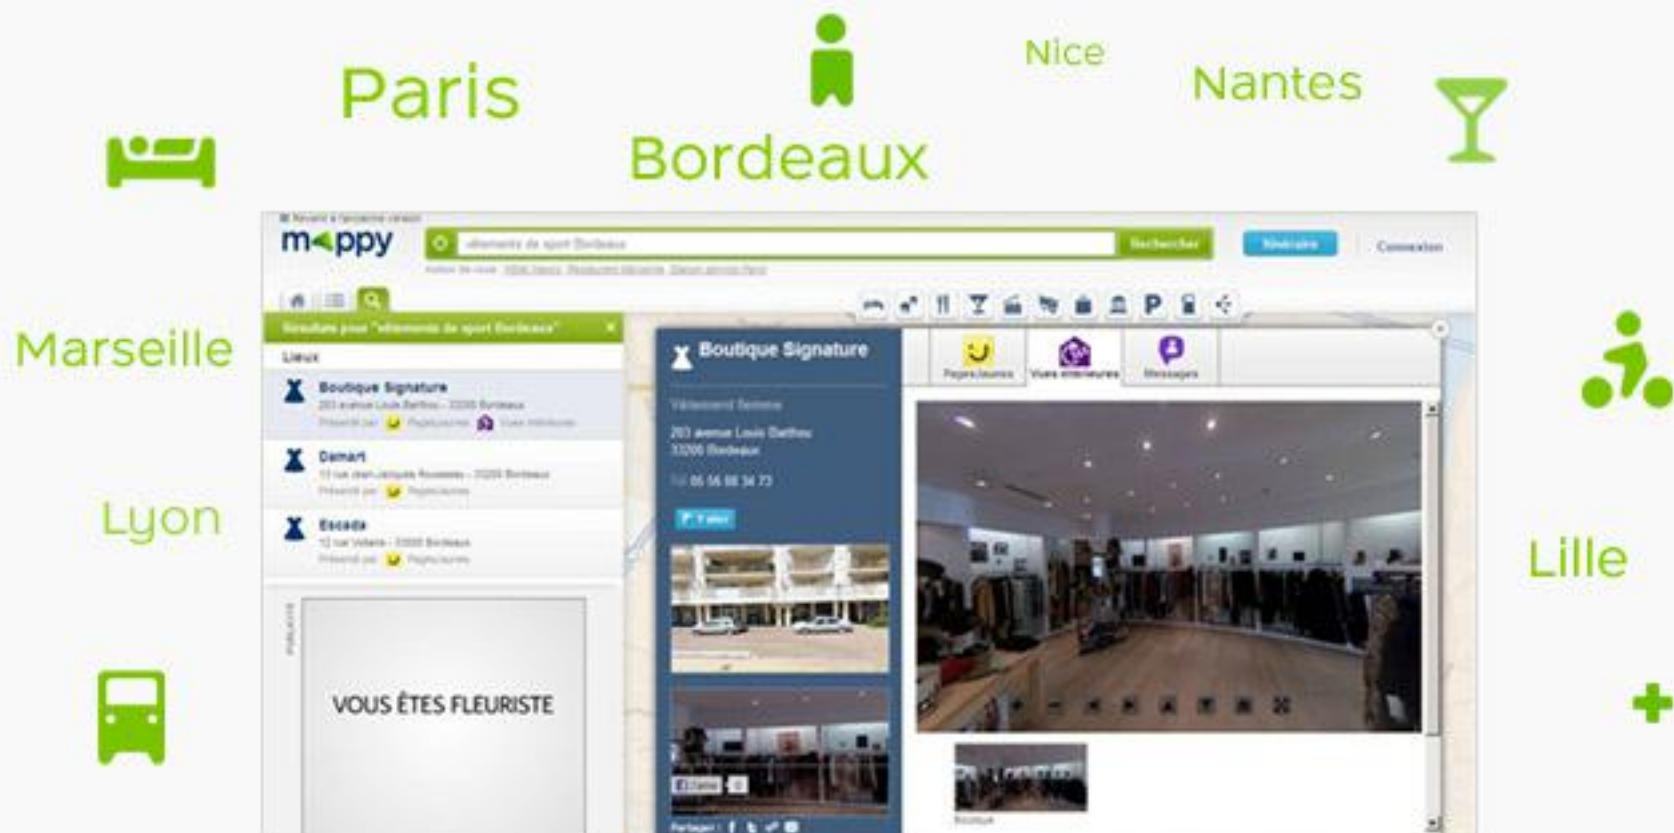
Paris

Nice

Nantes

Bordeaux

Marseille

Lyon

Lille

Revenir à l'ancienne version

mappy

vêtements de sport Bordeaux

Rechercher

Itinéraire

Connexion

Résultats pour "vêtements de sport Bordeaux"

Lieux

Boutique Signature
203 avenue Louis Barthou - 33200 Bordeaux
Présenté par PagesJaunes Vues intérieures

Damart
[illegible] rue Jean-Jacques Rousseau - 33000 Bordeaux
Présenté par PagesJaunes

Escada
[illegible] rue Vital Carles - 33000 Bordeaux
Présenté par PagesJaunes

PUBLICITÉ

VOUS ÊTES FLEURISTE

Boutique Signature

Vêtements femme

203 avenue Louis Barthou
33200 Bordeaux

Tél 05 56 08 34 73

Y aller

PagesJaunes

Vues intérieures

Messages

Partager :

Boutique